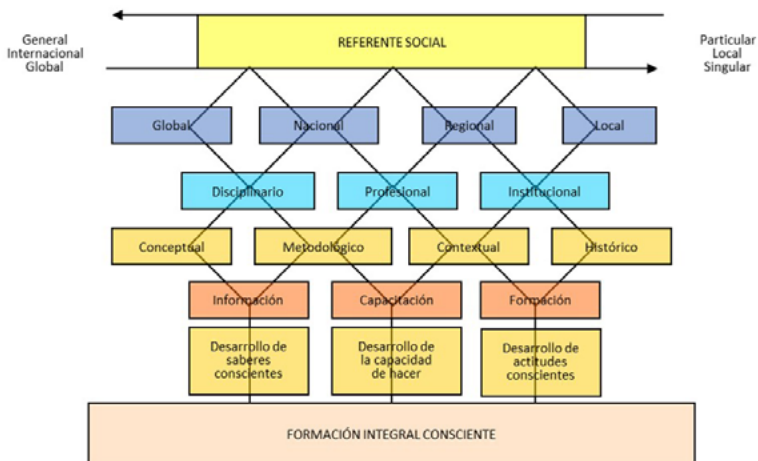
General
Internacional
Global

REFERENTE SOCIAL

Particular
Local
Singular

Global

Nacional

Regional

Local

Disciplinario

Profesional

Institucional

Conceptual

Metodológico

Contextual

Histórico

Información

Capacitación

Formación

Desarrollo de saberes conscientes

Desarrollo de la capacidad de hacer

Desarrollo de actitudes conscientes

FORMACIÓN INTEGRAL CONSCIENTE